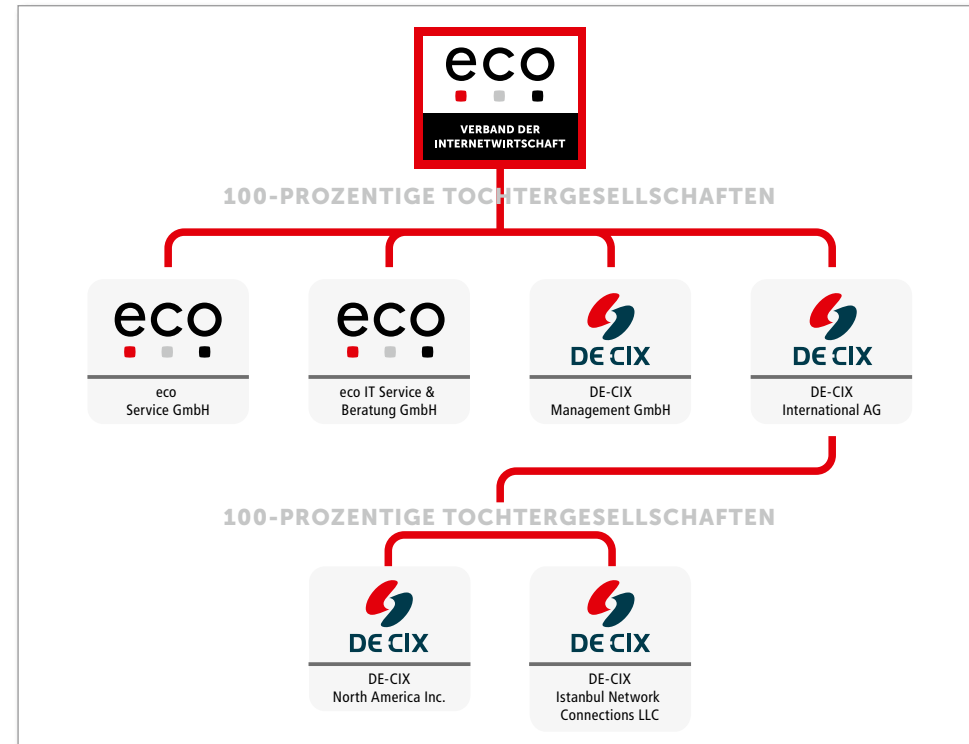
eco

VERBAND DER INTERNETWIRTSCHAFT

100-PROZENTIGE TOCHTERGESELLSCHAFTEN

eco

eco
Service GmbH

eco

eco IT Service &
Beratung GmbH

DE CIX

DE-CIX
Management GmbH

DE CIX

DE-CIX
International AG

100-PROZENTIGE TOCHTERGESELLSCHAFTEN

DE CIX

DE-CIX
North America Inc.

DE CIX

DE-CIX
Istanbul Network
Connections LLC